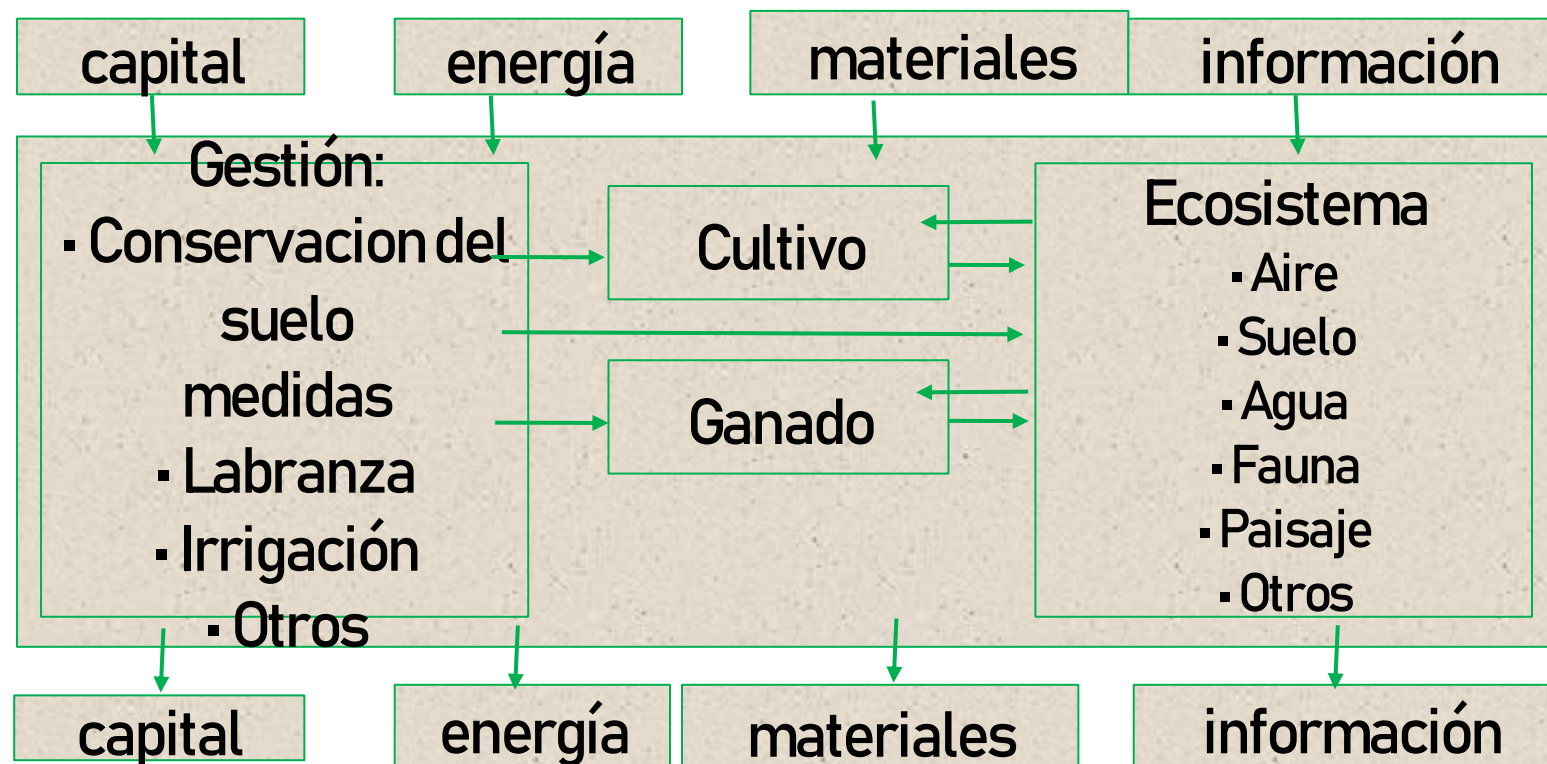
capital

energía

materiales

información

Gestión:
▪ Conservacion del suelo
medidas
▪ Labranza
▪ Irrigación
▪ Otros

Cultivo

Ganado

Ecosistema
▪ Aire
▪ Suelo
▪ Agua
▪ Fauna
▪ Paisaje
▪ Otros

capital

energía

materiales

información